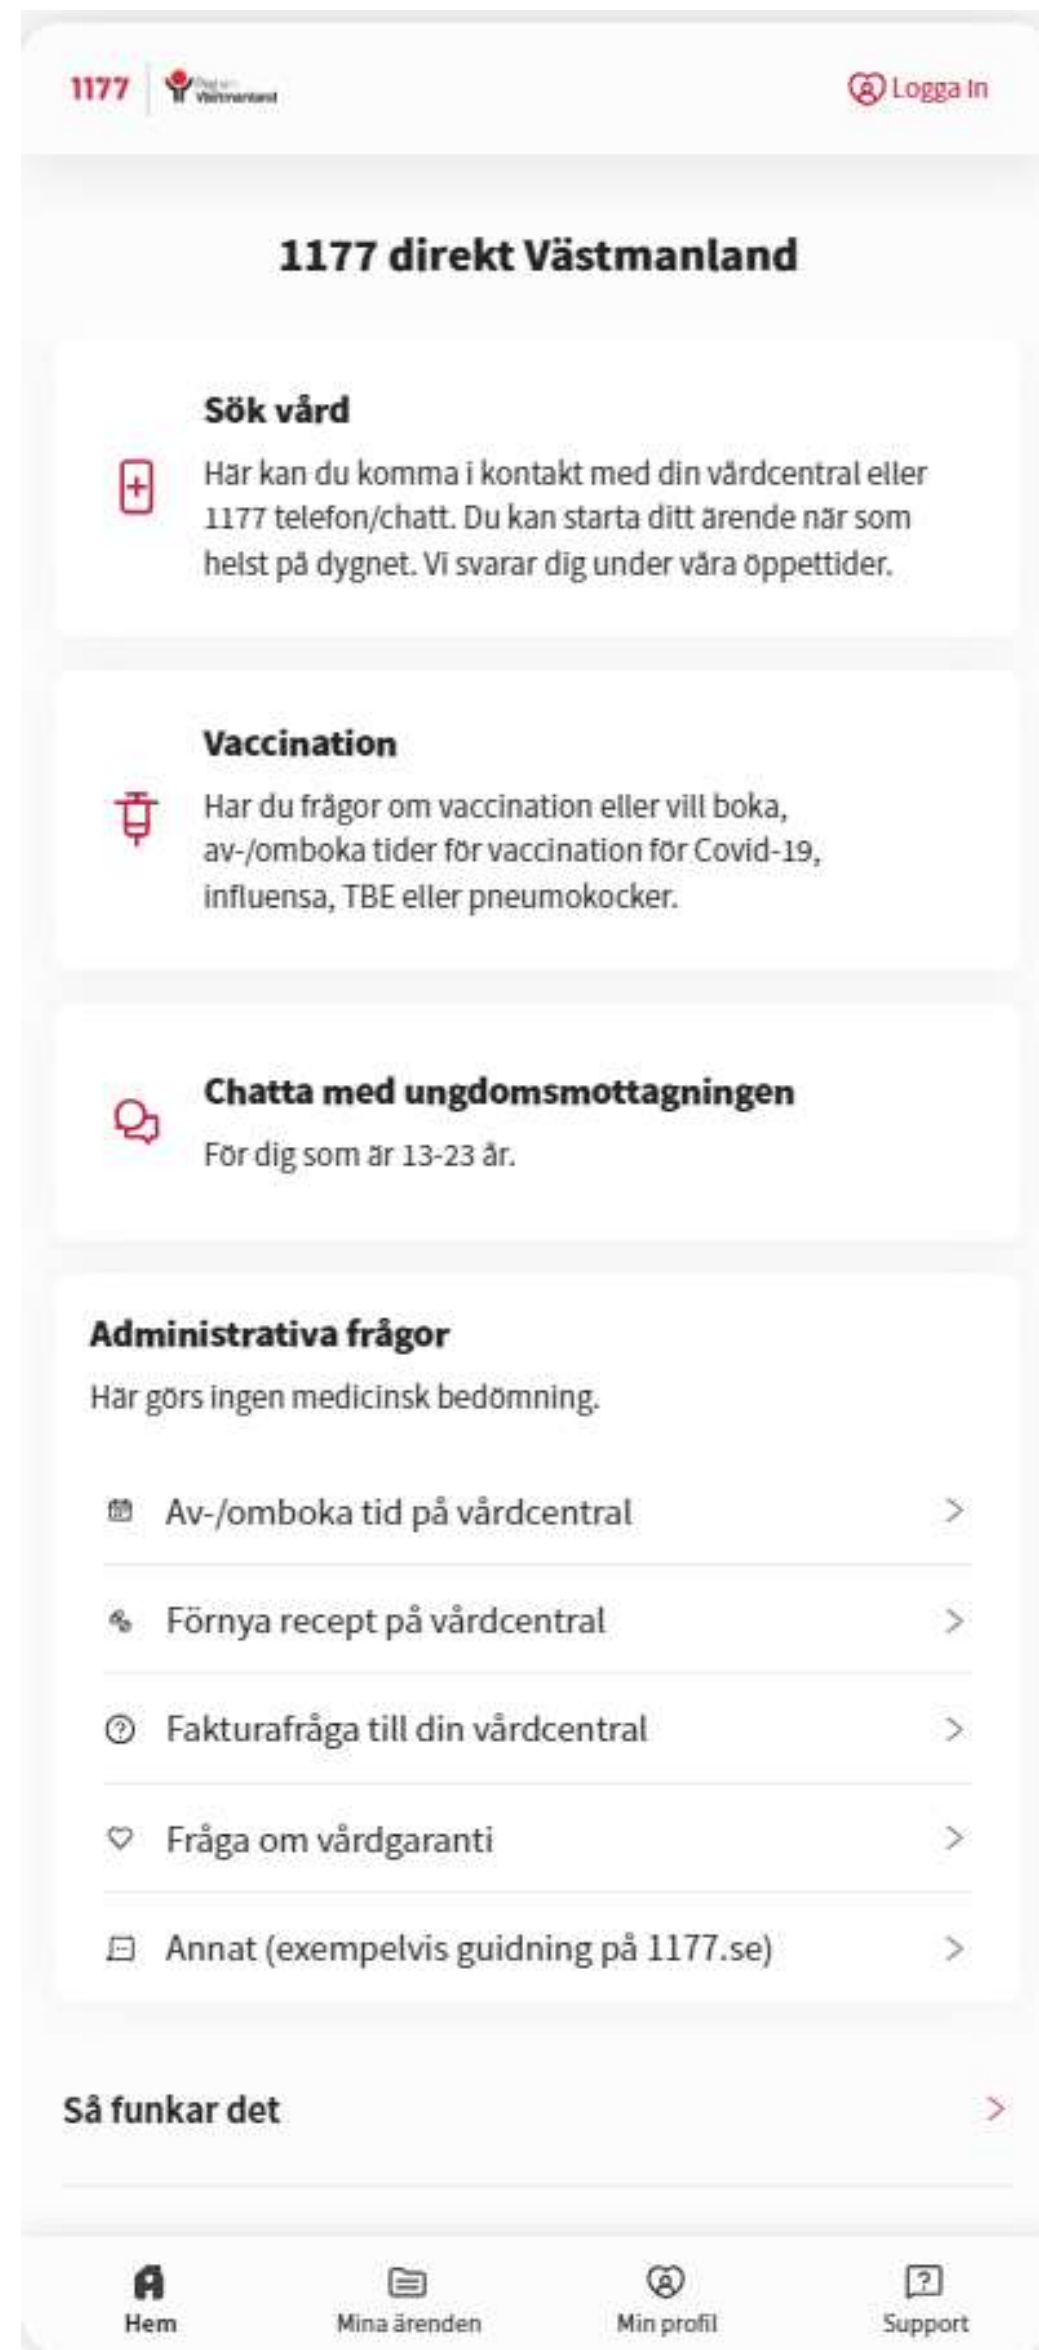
1177 | Region Västmanland

Logga in

1177 direkt Västmanland

Sök vård

Här kan du komma i kontakt med din vårdcentral eller 1177 telefon/chatt. Du kan starta ditt ärende när som helst på dygnet. Vi svarar dig under våra öppettider.

Vaccination

Har du frågor om vaccination eller vill boka, av-/omboka tider för vaccination för Covid-19, influensa, TBE eller pneumokocker.

Chatta med ungdomsmottagningen

För dig som är 13-23 år.

Administrativa frågor

Här görs ingen medicinsk bedömning.

Av-/omboka tid på vårdcentral

Förnya recept på vårdcentral

Fakturafråga till din vårdcentral

Fråga om vårdgaranti

Annat (exempelvis guidning på 1177.se)

Så funkar det

Hem

Mina ärenden

Min profil

Support